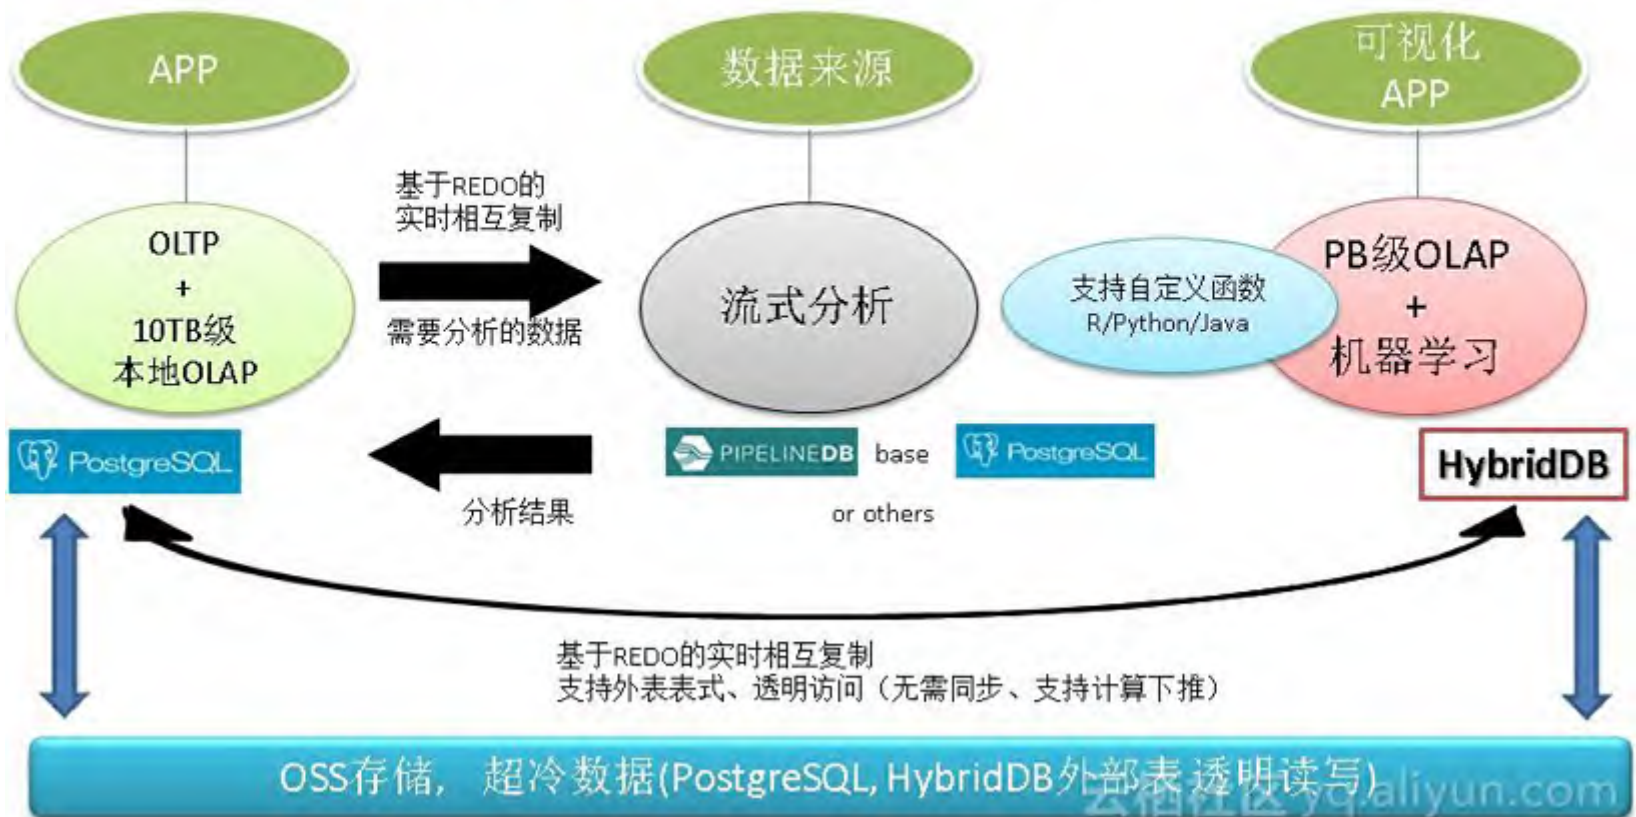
APP

数据来源

可视化
APP

基于REDO的
实时相互复制

需要分析的数据

OLTP
+
10TB级
本地OLAP

流式分析

支持自定义函数
R/Python/Java

PB级OLAP
+
机器学习

PostgreSQL

分析结果

PIPELINEDB base PostgreSQL

or others

HybridDB

基于REDO的实时相互复制
支持外表表式、透明访问（无需同步、支持计算下推）

OSS存储， 超冷数据(PostgreSQL, HybridDB外部表透明读写)

云栖社区 yq.aliyun.com